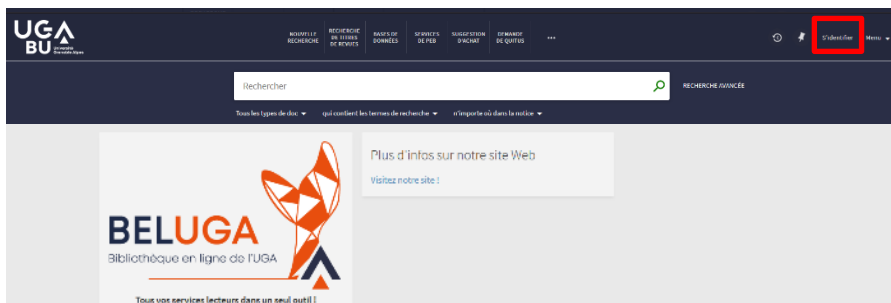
UGA BU Université Grenoble Alpes

NOUVELLE RECHERCHE
RECHERCHE DE TITRES DE REVUES
BASES DE DONNÉES
SERVICES DE PEB
SUGGESTION D'ACHAT
DEMANDE DE QUITUS
•••

S'identifier
Menu

Rechercher

RECHERCHE AVANCÉE

Tous les types de doc
qui contient les termes de recherche
n'importe où dans la notice

BELUGA
Bibliothèque en ligne de l'UGA

Tous vos services lecteurs dans un seul outil !

Plus d'infos sur notre site Web

Visitez notre site !